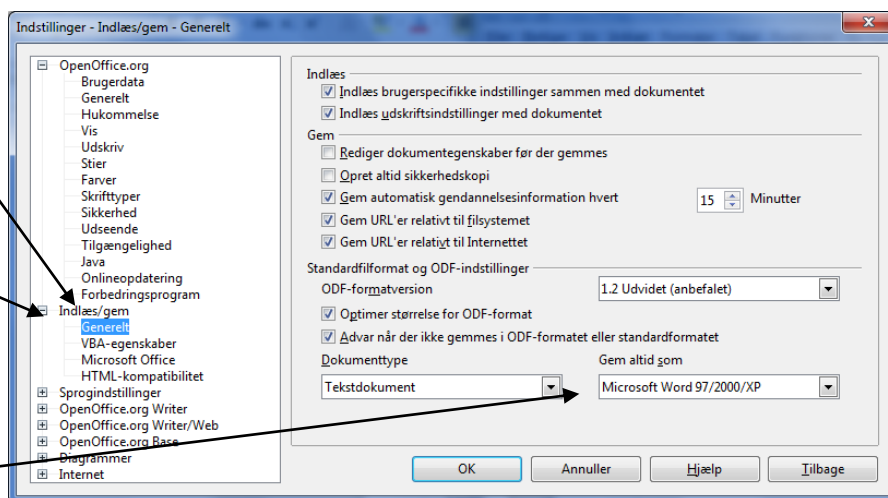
Indstillinger - Indlæs/gem - Generelt

OpenOffice.org
Brugerdata
Generelt
Hukommelse
Vis
Udskriv
Stier
Farver
Skrifttyper
Sikkerhed
Udseende
Tilgængelighed
Java
Onlineopdatering
Forbedringsprogram
Indlæs/gem
Generelt
VBA-egenskaber
Microsoft Office
HTML-kompatibilitet
Sprogindstillinger
OpenOffice.org Writer
OpenOffice.org Writer/Web
OpenOffice.org Base
Diagrammer
Internet

Indlæs
Indlæs brugerspecifikke indstillinger sammen med dokumentet
Indlæs udskriftsindstillinger med dokumentet

Gem
Rediger dokumentegenskaber før der gemmes
Opret altid sikkerhedskopi
Gem automatisk gendannelsesinformation hvert 15 Minutter
Gem URL'er relativt til filsystemet
Gem URL'er relativt til Internettet

Standardfilformat og ODF-indstillinger
ODF-formatversion 1.2 Udvidet (anbefalet)
Optimer størrelse for ODF-format
Advar når der ikke gemmes i ODF-formatet eller standardformatet
Dokumenttype
Tekstdokument
Gem altid som
Microsoft Word 97/2000/XP

OK
Annuller
Hjælp
Tilbage